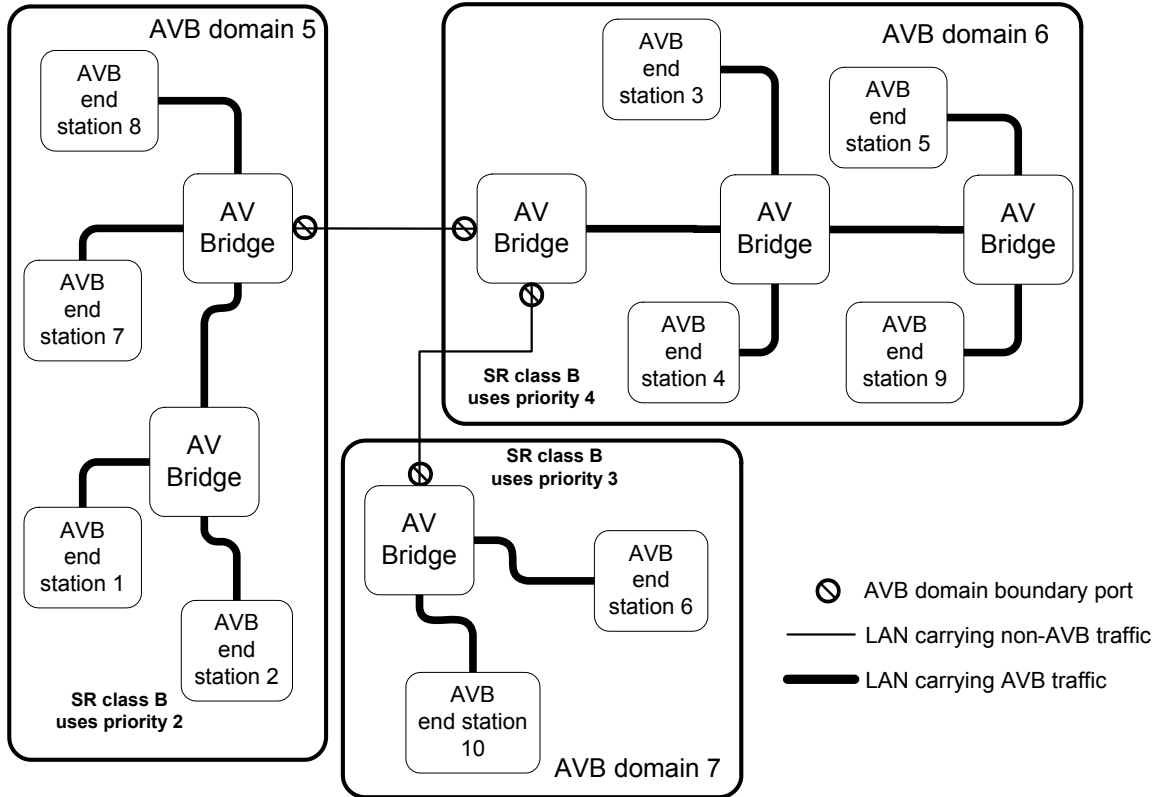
AVB domain 5

AVB end station 8

AV Bridge

AVB end station 7

AV Bridge

AVB end station 1

AVB end station 2

SR class B uses priority 2

AVB domain 6

AVB end station 3

AVB end station 5

AV Bridge

AV Bridge

AV Bridge

AVB end station 4

AVB end station 9

SR class B uses priority 4

SR class B uses priority 3

AV Bridge

AVB end station 6

AVB end station 10

AVB domain 7

AVB domain boundary port

LAN carrying non-AVB traffic

LAN carrying AVB traffic